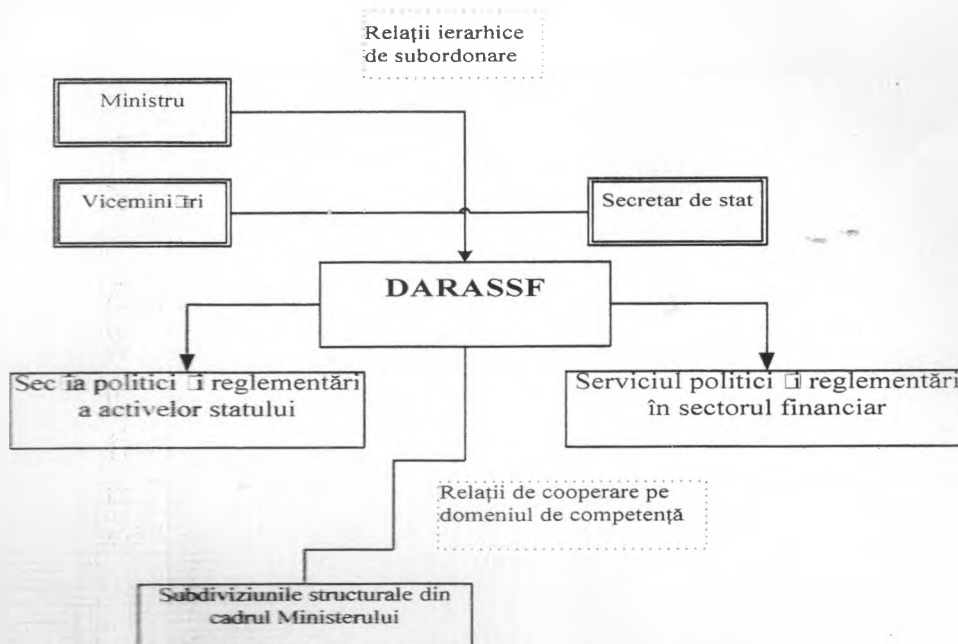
Relaţii ierarhice de subordonare

Ministru

Vicemini□tri

Secretar de stat

DARASSF

Sec ia politici □i reglementări a activelor statului

Serviciul politici □i reglementări în sectorul financiar

Relaţii de cooperare pe domeniul de competenţă

Subdiviziunile structurale din cadrul Ministerului